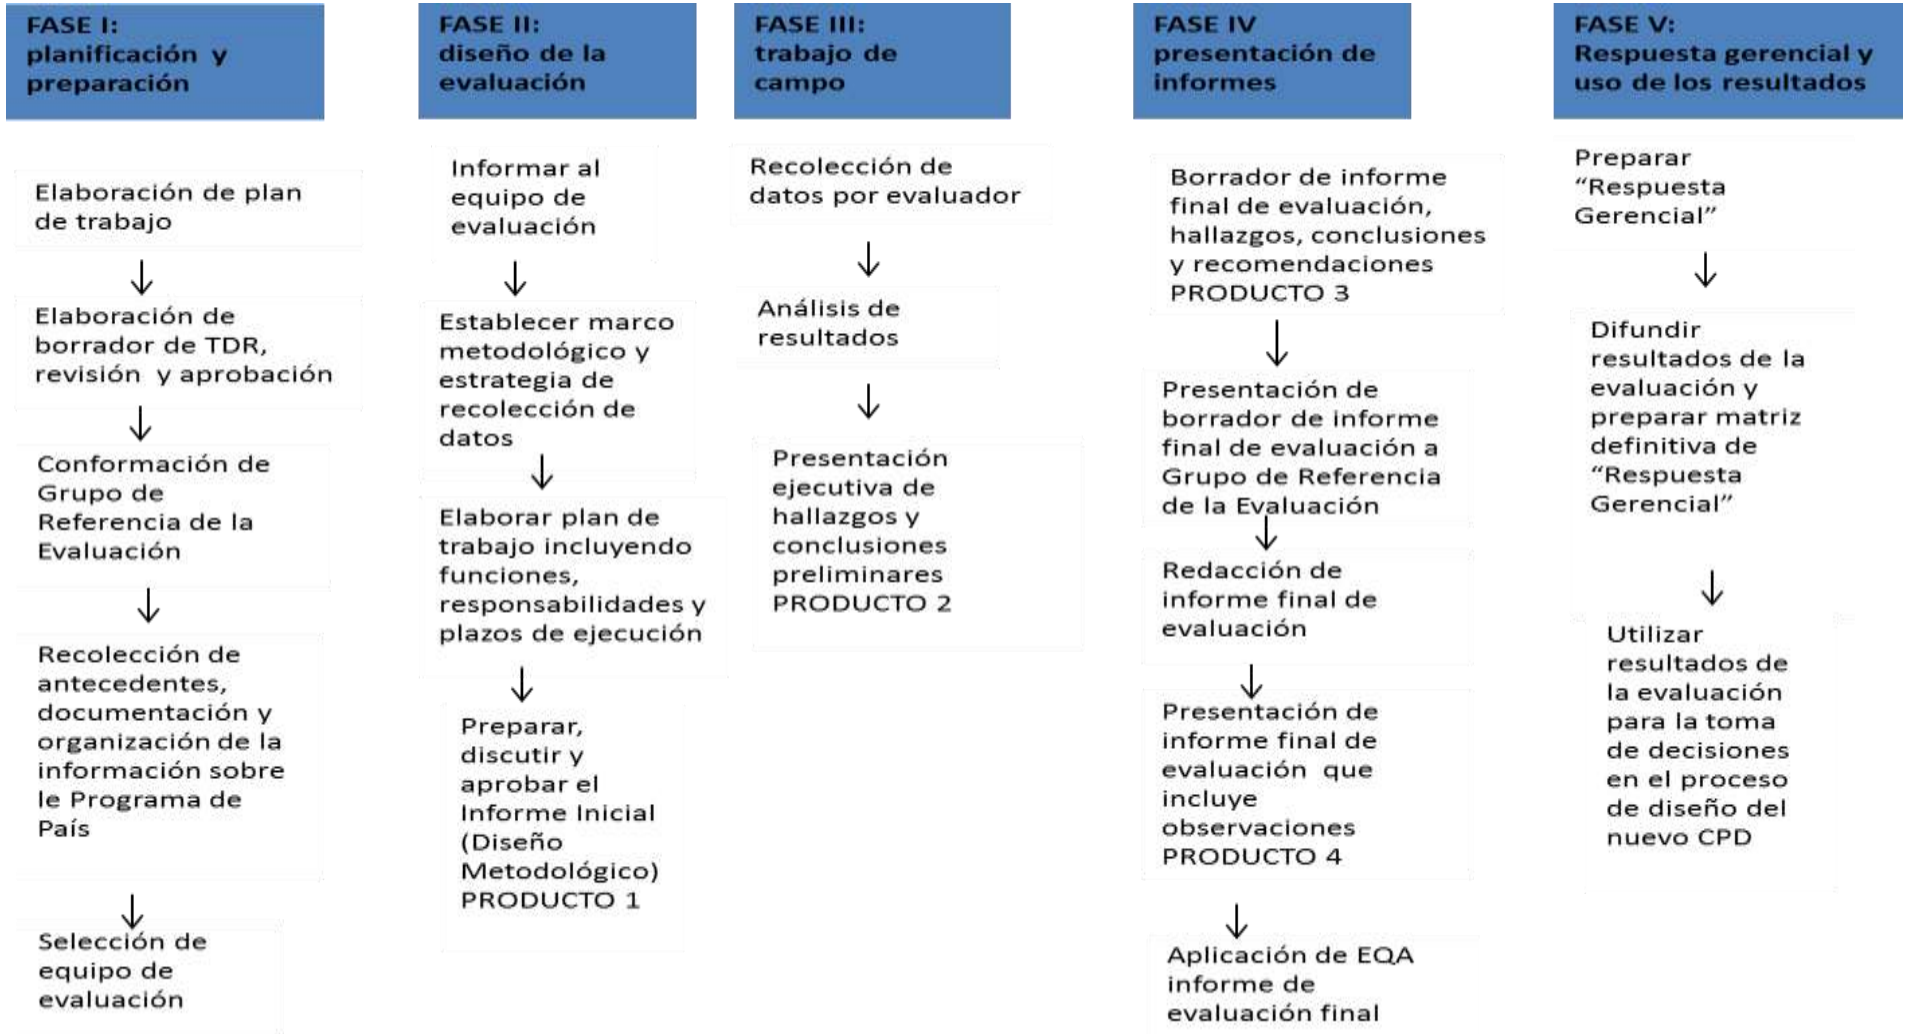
FASE I: planificación y preparación

Elaboración de plan de trabajo

Elaboración de borrador de TDR, revisión y aprobación

Conformación de Grupo de Referencia de la Evaluación

Recolección de antecedentes, documentación y organización de la información sobre le Programa de País

Selección de equipo de evaluación

FASE II: diseño de la evaluación

Informar al equipo de evaluación

Establecer marco metodológico y estrategia de recolección de datos

Elaborar plan de trabajo incluyendo funciones, responsabilidades y plazos de ejecución

Preparar, discutir y aprobar el Informe Inicial (Diseño Metodológico) PRODUCTO 1

FASE III: trabajo de campo

Recolección de datos por evaluador

Análisis de resultados

Presentación ejecutiva de hallazgos y conclusiones preliminares PRODUCTO 2

FASE IV presentación de informes

Borrador de informe final de evaluación, hallazgos, conclusiones y recomendaciones PRODUCTO 3

Presentación de borrador de informe final de evaluación a Grupo de Referencia de la Evaluación

Redacción de informe final de evaluación

Presentación de informe final de evaluación que incluye observaciones PRODUCTO 4

Aplicación de EQA informe de evaluación final

FASE V: Respuesta gerencial y uso de los resultados

Preparar "Respuesta Gerencial"

Difundir resultados de la evaluación y preparar matriz definitiva de "Respuesta Gerencial"

Utilizar resultados de la evaluación para la toma de decisiones en el proceso de diseño del nuevo CPD